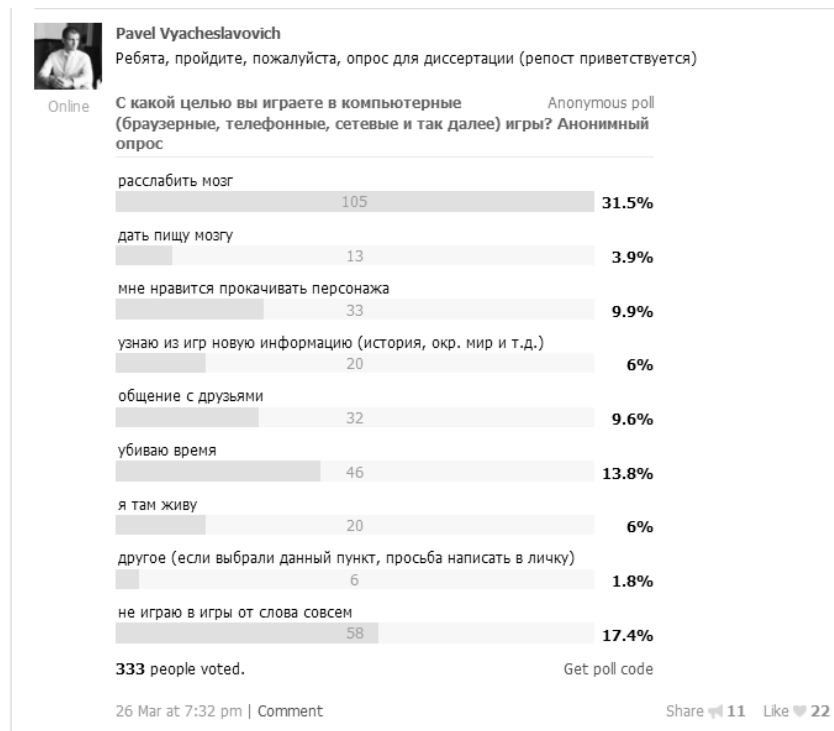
Pavel Vyacheslavovich
Ребята, пройдите, пожалуйста, опрос для диссертации (репост приветствуется)

Online

С какой целью вы играете в компьютерные (браузерные, телефонные, сетевые и так далее) игры? Анонимный опрос

Anonymous poll

расслабить мозг
105
31.5%

дать пищу мозгу
13
3.9%

мне нравится прокачивать персонажа
33
9.9%

узнаю из игр новую информацию (история, окр. мир и т.д.)
20
6%

общение с друзьями
32
9.6%

убиваю время
46
13.8%

я там живу
20
6%

другое (если выбрали данный пункт, просьба написать в личку)
6
1.8%

не играю в игры от слова совсем
58
17.4%

333 people voted.

Get poll code

26 Mar at 7:32 pm | Comment

Share 11 Like 22